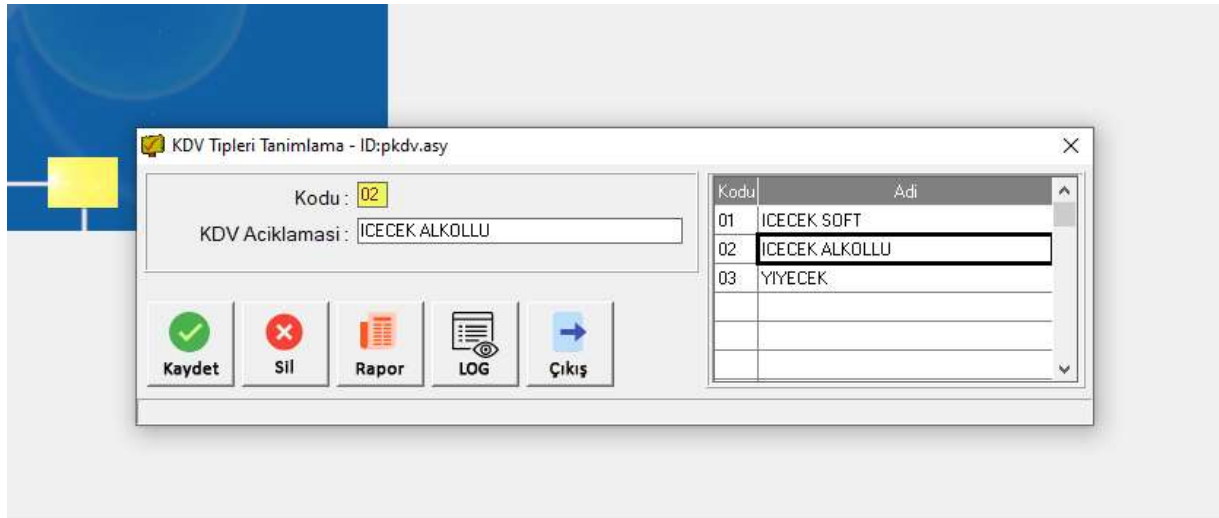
KDV Tipleri Tanimlama - ID:pkdv.asy

Kodu : 02

KDV Aciklamasi : ICECEK ALKOLLU

Kaydet Sil Rapor LOG Çıkış

| Kodu | Adi |
|---|---|
| 01 | ICECEK SOFT |
| 02 | ICECEK ALKOLLU |
| 03 | YIYECEK |
| | |
| | |
| | |